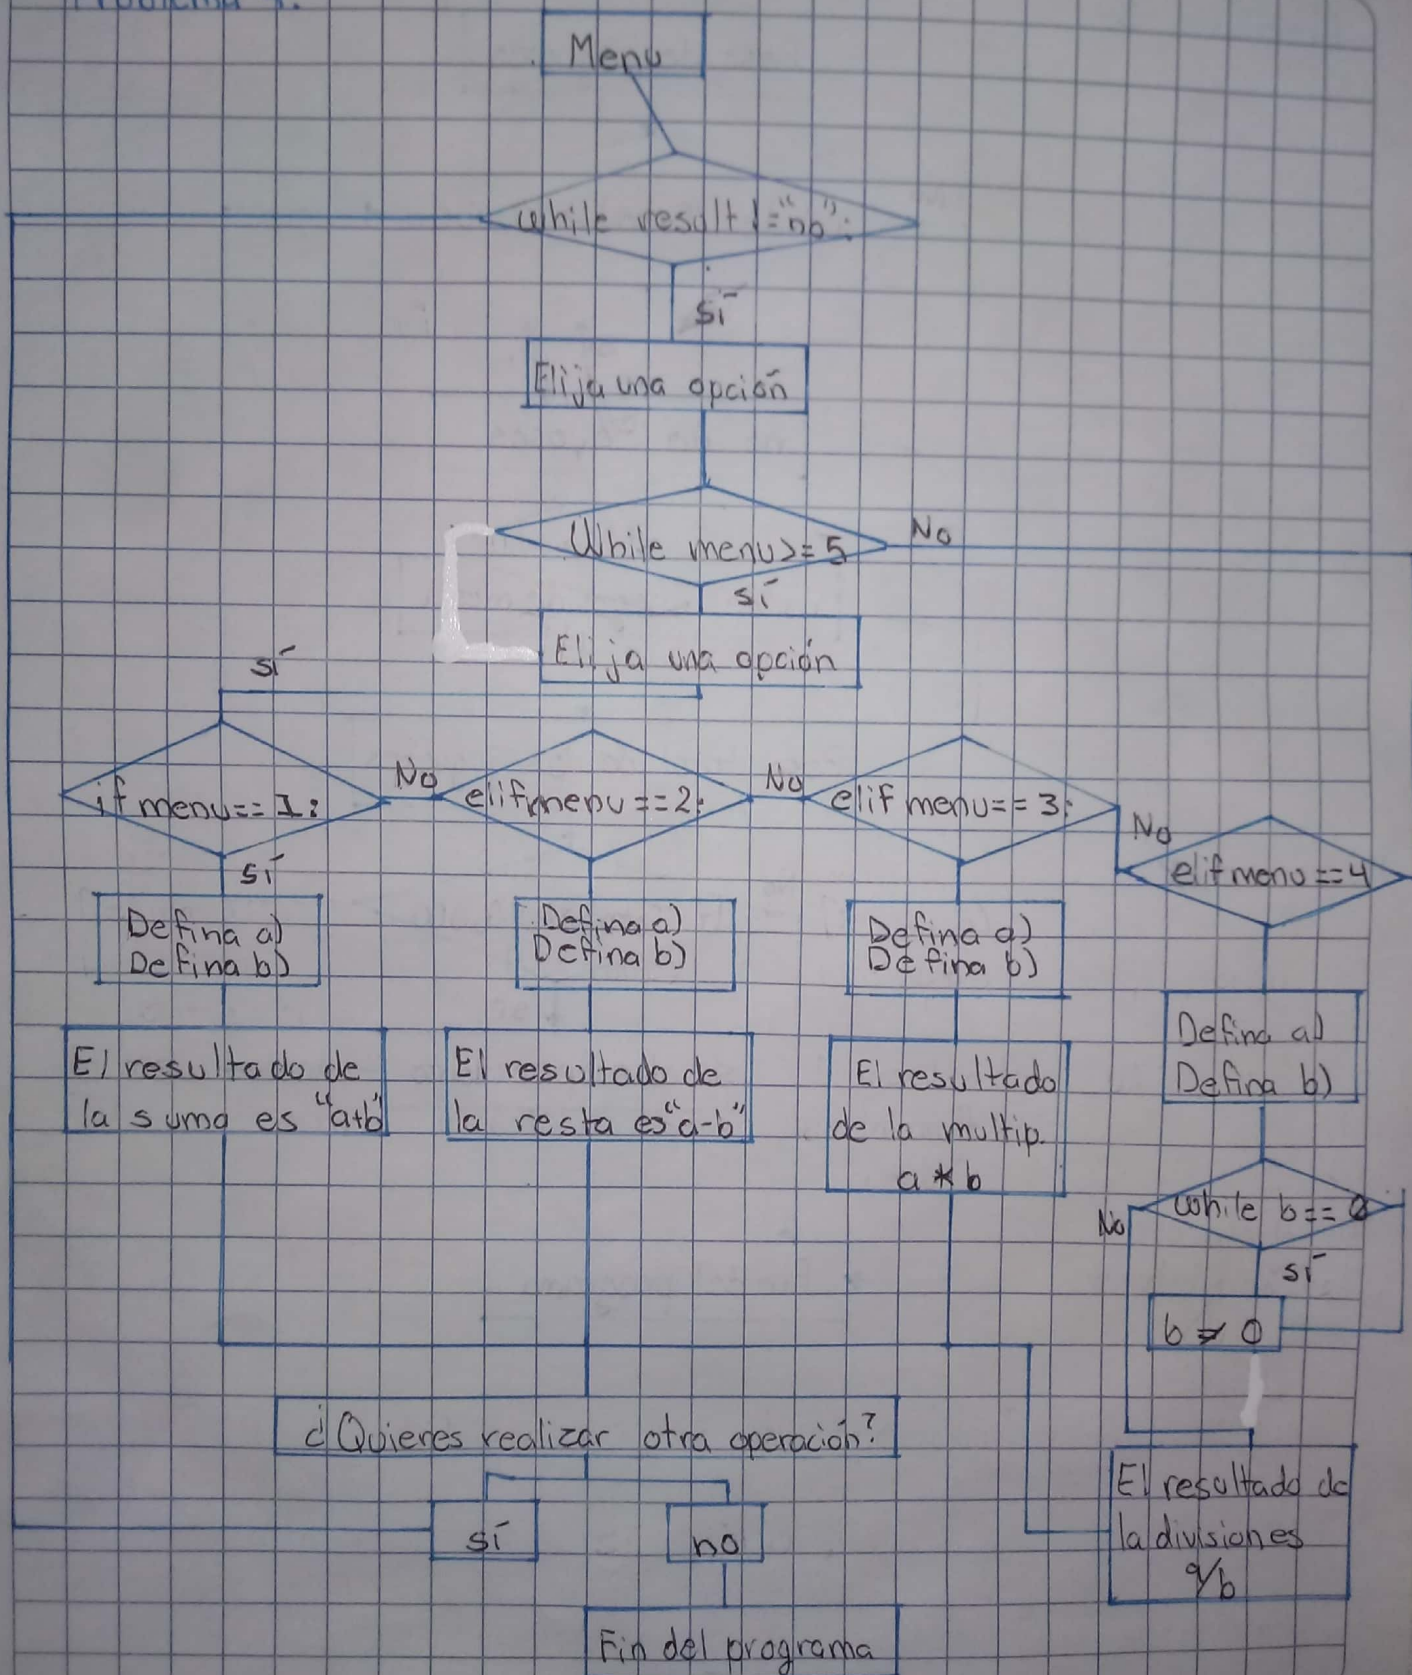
Menu

while result != "no":

sí

Elija una opción

While menu >= 5

No

sí

Elija una opción

sí

if menu == 1:

No

elif menu == 2:

No

elif menu == 3:

No

elif menu == 4

sí

Defina a)
Defina b)

Defina a)
Defina b)

Defina a)
Defina b)

Defina a)
Defina b)

El resultado de la suma es "a+b"

El resultado de la resta es "a-b"

El resultado de la multip. a*b

while b == 0

No

sí

b ≠ 0

¿Quieres realizar otra operación?

sí

no

El resultado de la divisiones a/b

Fin del programa